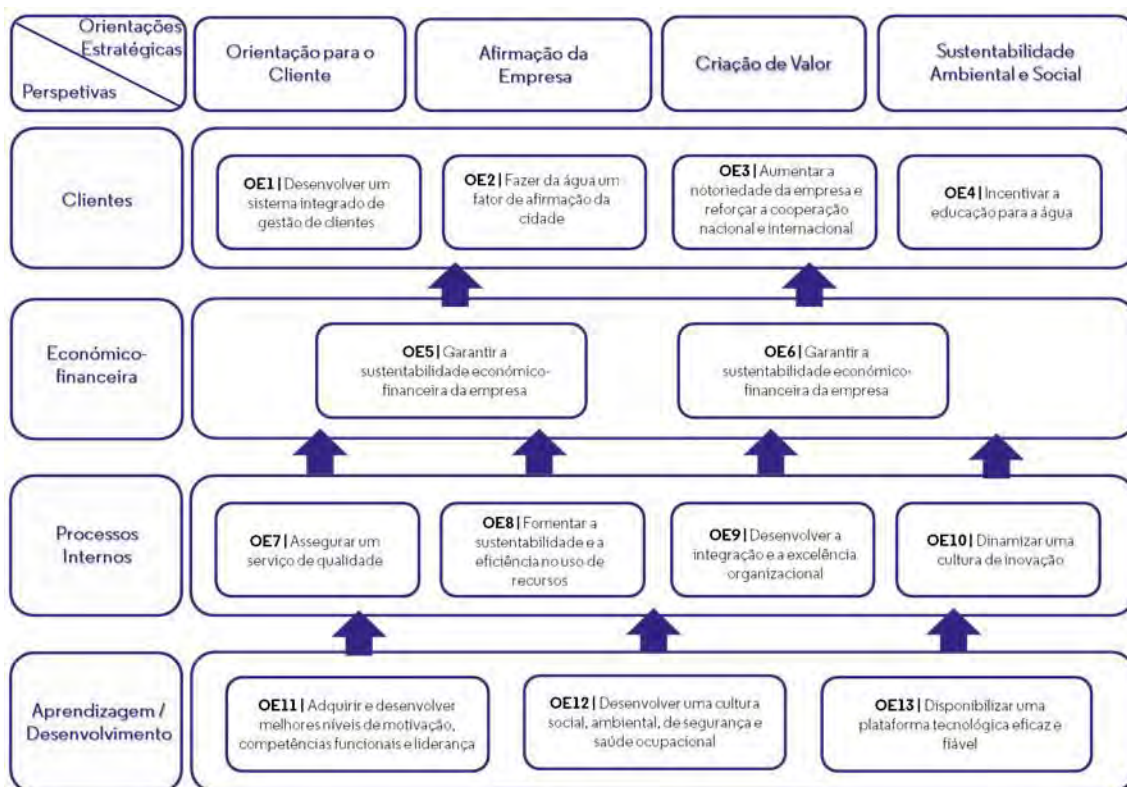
Orientações Estratégicas

Perspetivas

Orientação para o Cliente

Afirmação da Empresa

Criação de Valor

Sustentabilidade Ambiental e Social

Clientes

**OE1 |** Desenvolver um sistema integrado de gestão de clientes

**OE2 |** Fazer da água um fator de afirmação da cidade

**OE3 |** Aumentar a notoriedade da empresa e reforçar a cooperação nacional e internacional

**OE4 |** Incentivar a educação para a água

Económico-financeira

**OE5 |** Garantir a sustentabilidade económico-financeira da empresa

**OE6 |** Garantir a sustentabilidade económico-financeira da empresa

Processos Internos

**OE7 |** Assegurar um serviço de qualidade

**OE8 |** Fomentar a sustentabilidade e a eficiência no uso de recursos

**OE9 |** Desenvolver a integração e a excelência organizacional

**OE10 |** Dinamizar uma cultura de inovação

Aprendizagem / Desenvolvimento

**OE11 |** Adquirir e desenvolver melhores níveis de motivação, competências funcionais e liderança

**OE12 |** Desenvolver uma cultura social, ambiental, de segurança e saúde ocupacional

**OE13 |** Disponibilizar uma plataforma tecnológica eficaz e fiável